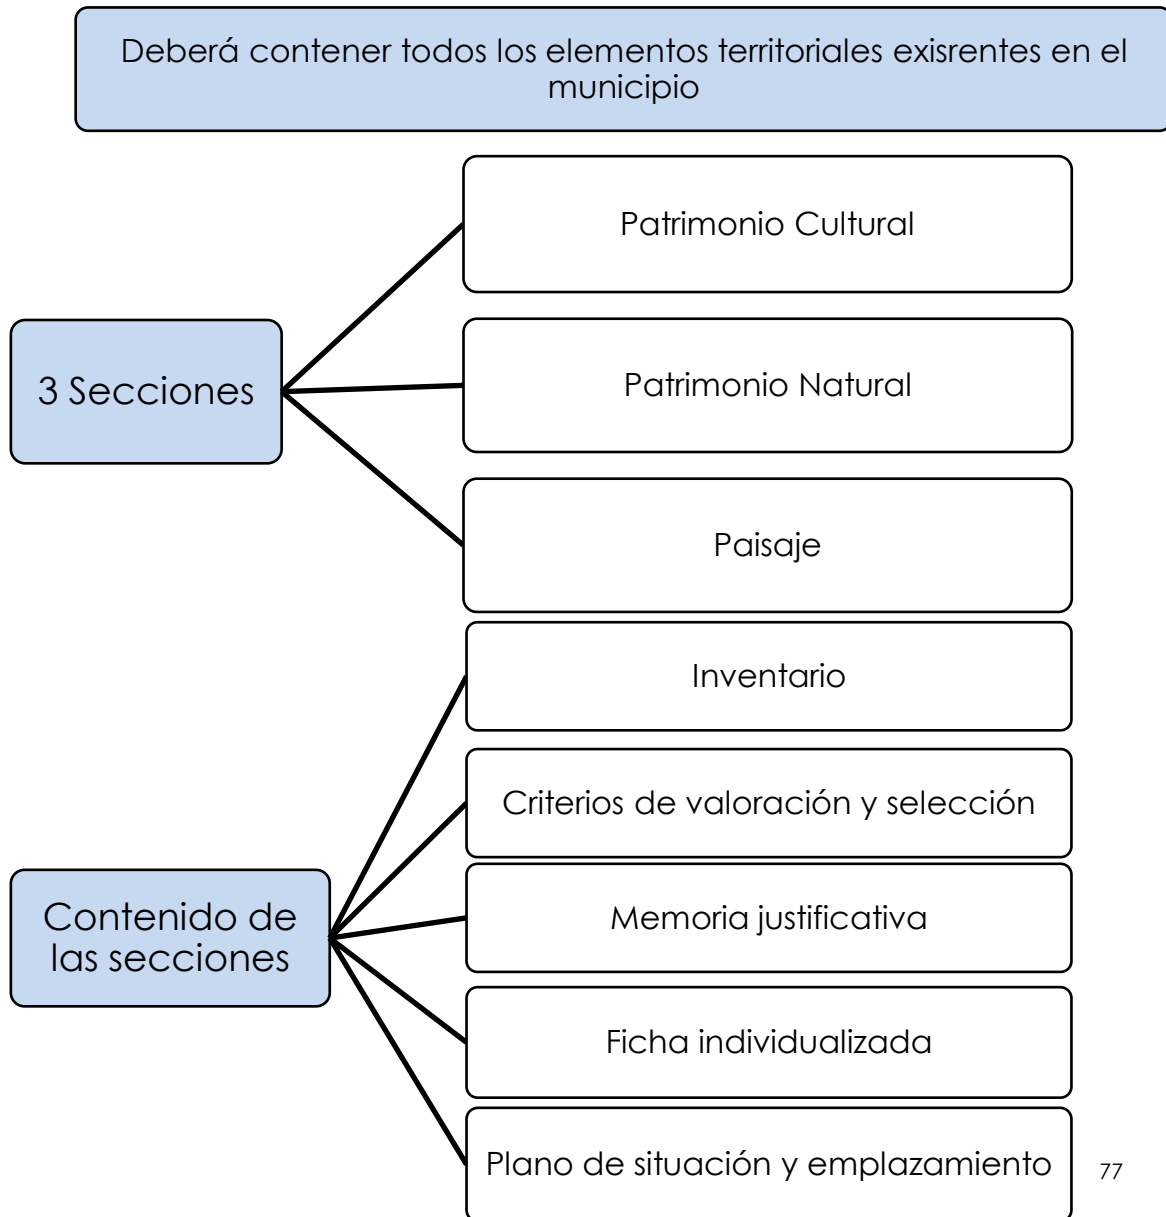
Deberá contener todos los elementos territoriales exisrentes en el municipio

3 Secciones

Patrimonio Cultural

Patrimonio Natural

Paisaje

Contenido de las secciones

Inventario

Criterios de valoración y selección

Memoria justificativa

Ficha individualizada

Plano de situación y emplazamiento

77